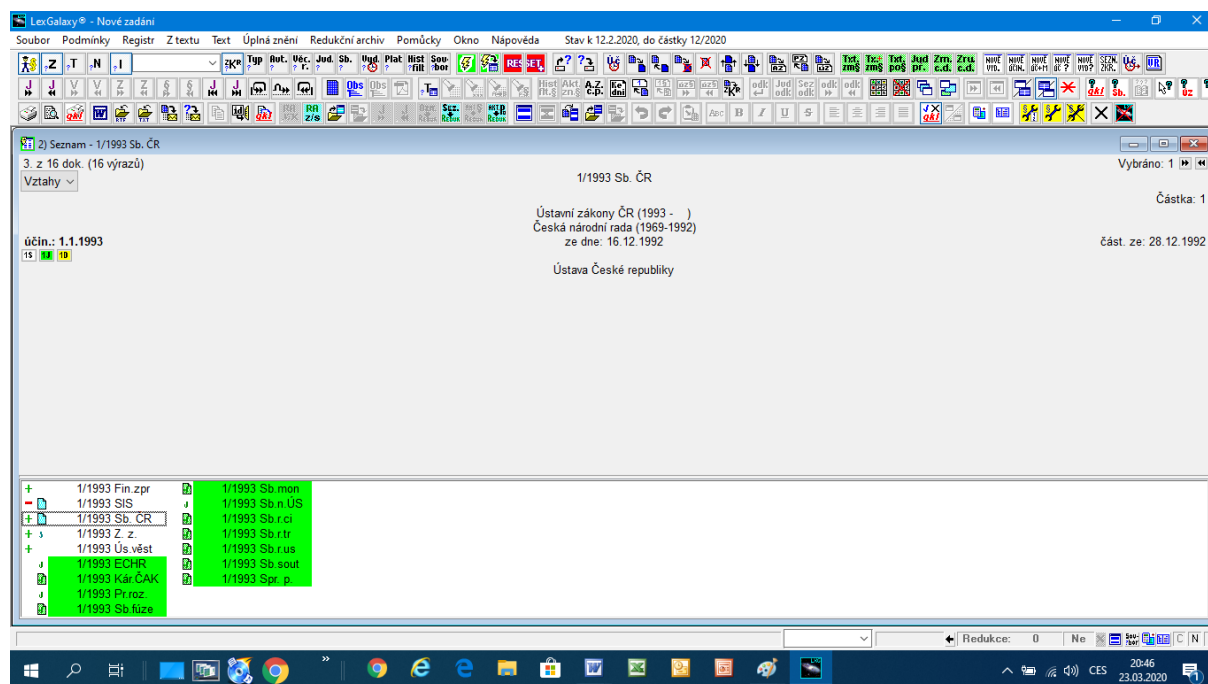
LexGalaxy® - Nové zadání

Soubor Podmínky Registr Z textu Text Úplná znění Redukční archiv Pomůcky Okno Nápověda Stav k 12.2.2020, do částky 12/2020

2) Seznam - 1/1993 Sb. ČR

3. z 16 dok. (16 výrazů)

Vztahy

Vybráno: 1

1/1993 Sb. ČR

Částka: 1

Ústavní zákony ČR (1993 - )
Česká národní rada (1969-1992)
ze dne: 16.12.1992

účin.: 1.1.1993

část. ze: 28.12.1992

Ústava České republiky

1/1993 Fin.zpr
1/1993 SIS
1/1993 Sb. ČR
1/1993 Z. z.
1/1993 Ús.věst
1/1993 ECHR
1/1993 Kár.ČAK
1/1993 Pr.roz.
1/1993 Sb.fúze

1/1993 Sb.mon
1/1993 Sb.n.ÚS
1/1993 Sb.r.ci
1/1993 Sb.r.tr
1/1993 Sb.r.us
1/1993 Sb.sout
1/1993 Spr. p.

Redukce: 0 Ne

CES 20:46 23.03.2020